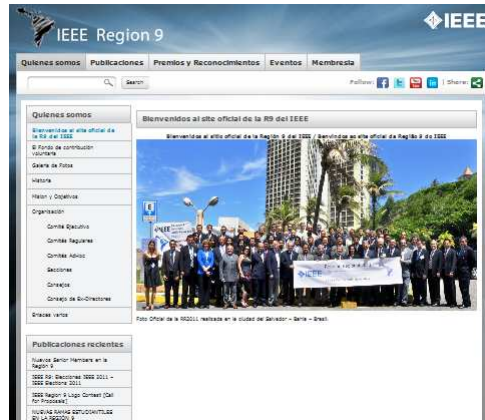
IEEE Region 9

IEEE

Quienes somos | Publicaciones | Premios y Reconocimientos | Eventos | Membresía

Search

Follow: | Share:

Quienes somos

Bienvenidos al sitio oficial de la R9 del IEEE

El Fondo de contribución voluntaria

Galería de Fotos

Historia

Misión y Objetivos

Organización

Comité Ejecutivo

Comités Regulares

Comités Adhoc

Secciones

Consejos

Consejo de Ex-Directores

Enlaces varios

Publicaciones recientes

Nuevos Senior Members en la Región 9

IEEE R9: Elecciones IEEE 2011 – IEEE Elections 2011

IEEE Region 9 Logo Contest [Call for Proposals]

NUEVAS RAMAS ESTUDIANTILES EN LA REGIÓN 9

Bienvenidos al sitio oficial de la R9 del IEEE

Bienvenidos al sitio oficial de la Región 9 del IEEE / Bem-vindos ao site oficial da Região 9 do IEEE

IEEE

Foto Oficial de la RM2011 realizada en la ciudad del Salvador – Bahía – Brasil.